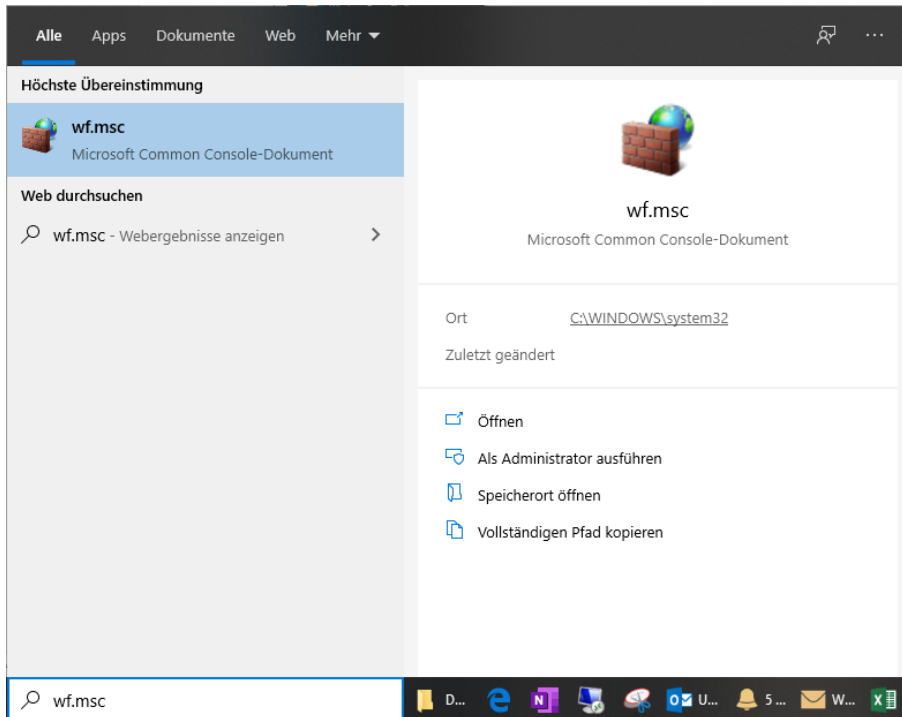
Alle Apps Dokumente Web Mehr

Höchste Übereinstimmung

wf.msc
Microsoft Common Console-Dokument

Web durchsuchen

wf.msc - Webergebnisse anzeigen

wf.msc
Microsoft Common Console-Dokument

Ort C:\WINDOWS\system32

Zuletzt geändert

Öffnen

Als Administrator ausführen

Speicherort öffnen

Vollständigen Pfad kopieren

wf.msc

D...

U...

5...

W...